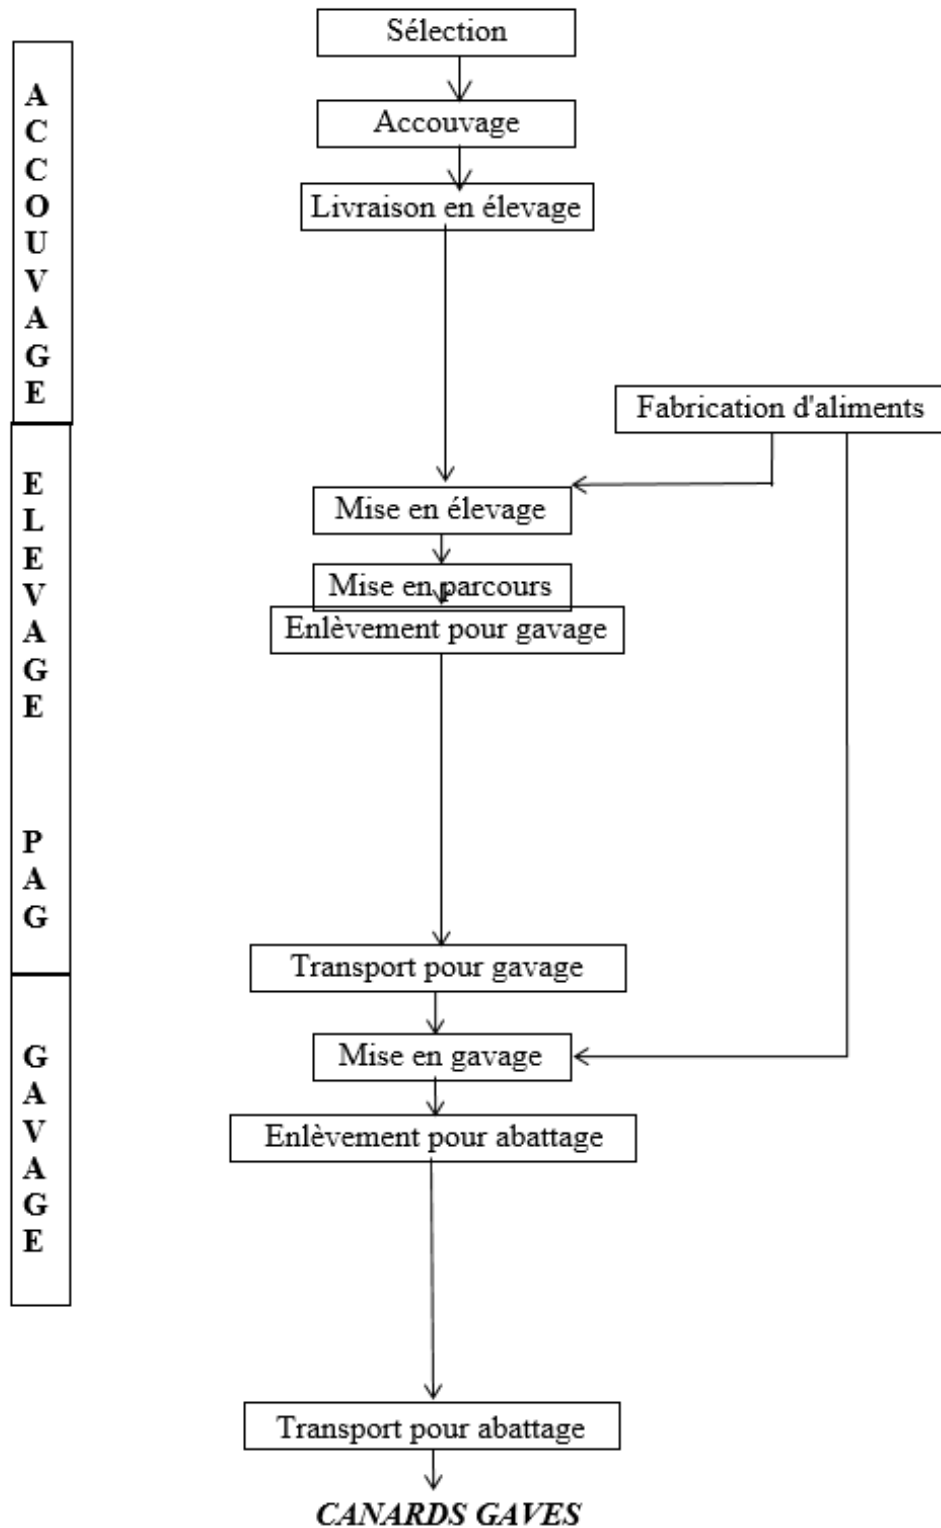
ACCOUVAGE

ELEVAGE

PAG

GAVAGE

Sélection

Accouvage

Livraison en élevage

Fabrication d'aliments

Mise en élevage

Mise en parcours

Enlèvement pour gavage

Transport pour gavage

Mise en gavage

Enlèvement pour abattage

Transport pour abattage

CANARDS GAVES